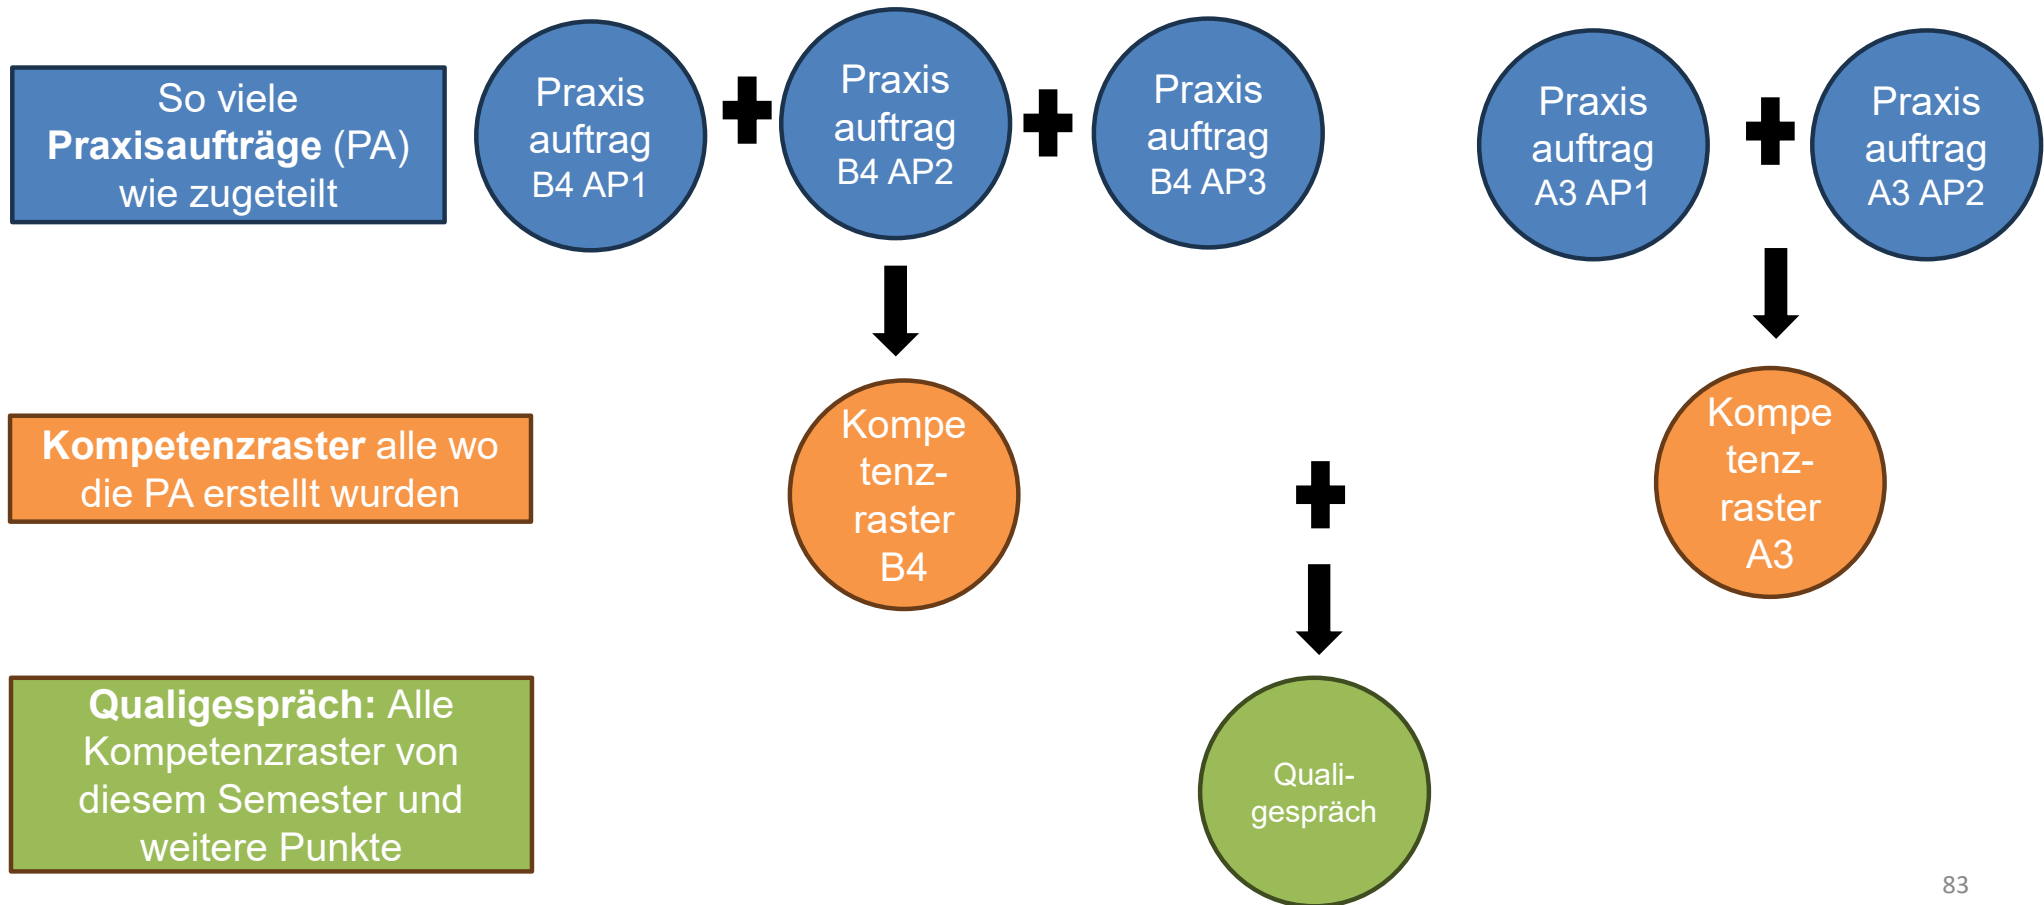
So viele **Praxisaufträge** (PA) wie zugeteilt

Praxis auftrag B4 AP1

Praxis auftrag B4 AP2

Praxis auftrag B4 AP3

Praxis auftrag A3 AP1

Praxis auftrag A3 AP2

**Kompetenzraster** alle wo die PA erstellt wurden

Kompe tenz- raster B4

Kompe tenz- raster A3

**Qualigespräch:** Alle Kompetenzraster von diesem Semester und weitere Punkte

Quali- gespräch

83